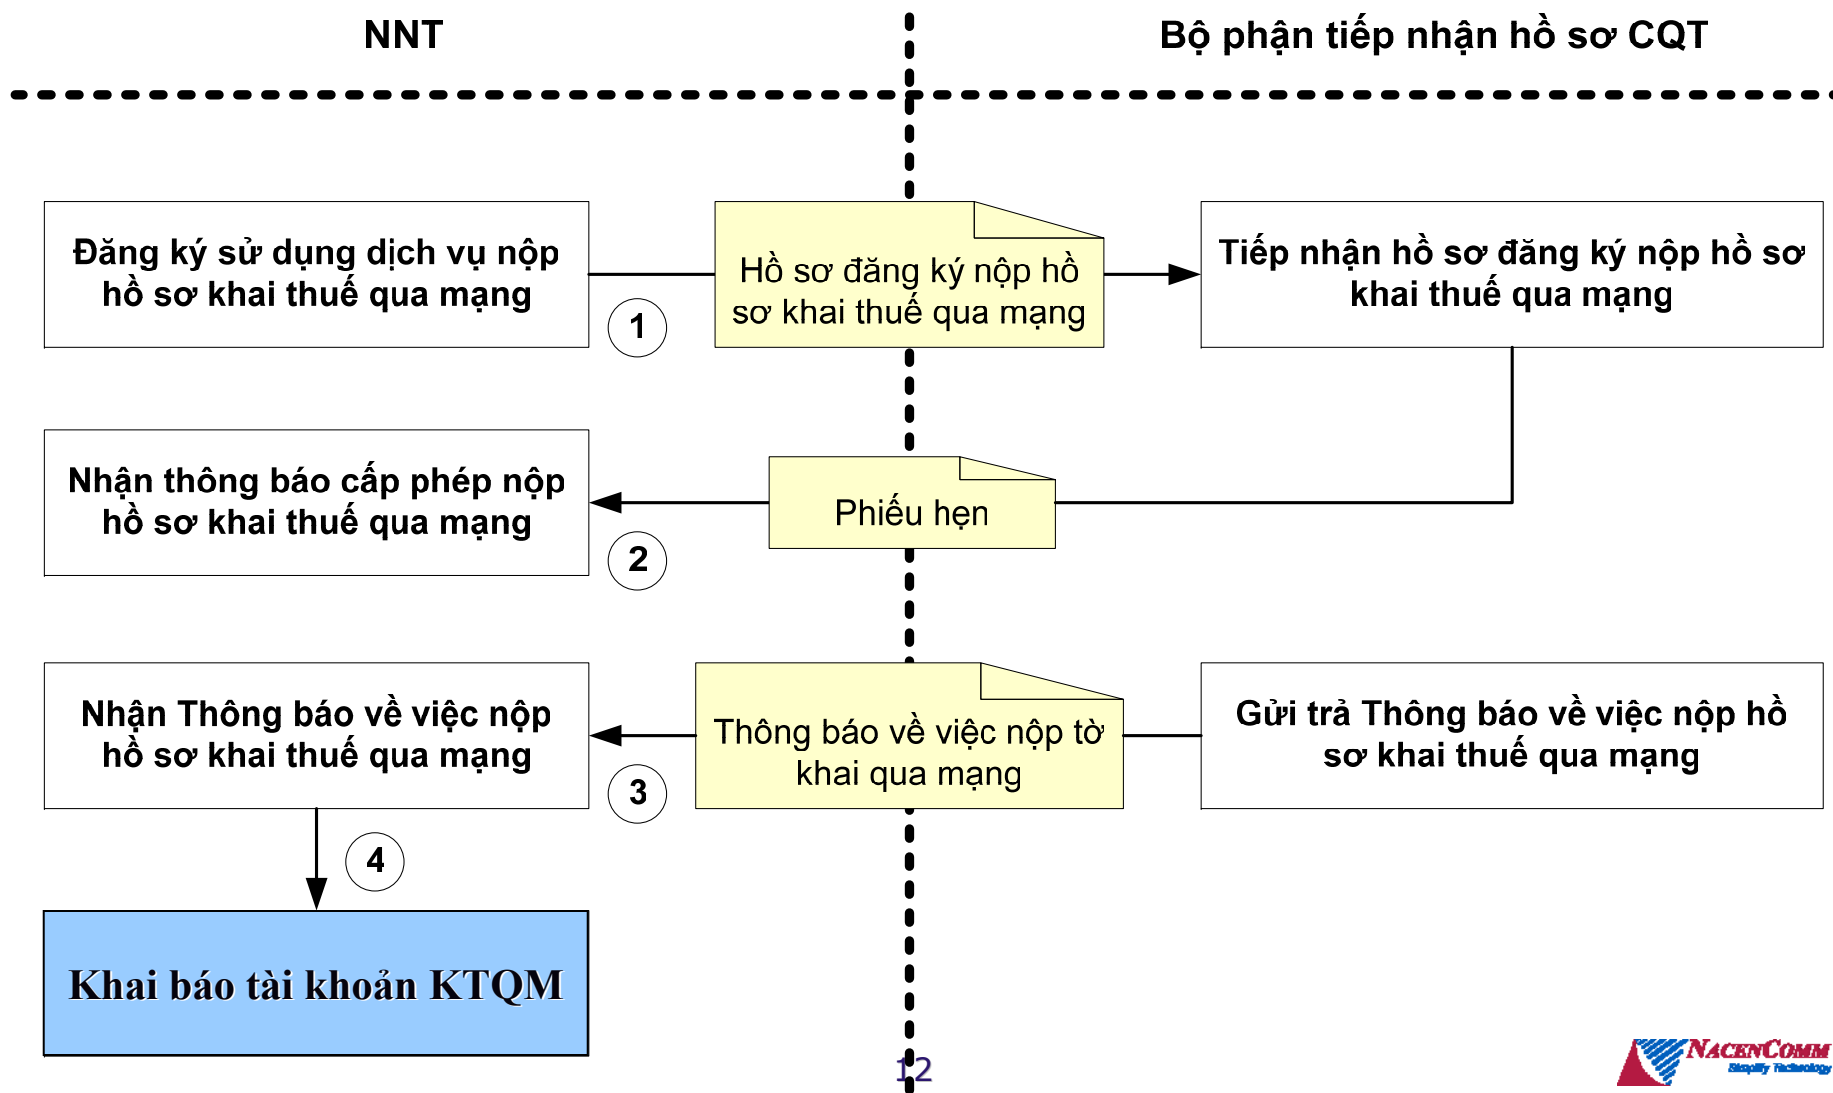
NNT

Bộ phận tiếp nhận hồ sơ CQT

Đăng ký sử dụng dịch vụ nộp hồ sơ khai thuế qua mạng

1

Hồ sơ đăng ký nộp hồ sơ khai thuế qua mạng

Tiếp nhận hồ sơ đăng ký nộp hồ sơ khai thuế qua mạng

Nhận thông báo cấp phép nộp hồ sơ khai thuế qua mạng

2

Phiếu hẹn

Nhận Thông báo về việc nộp hồ sơ khai thuế qua mạng

3

Thông báo về việc nộp tờ khai qua mạng

Gửi trả Thông báo về việc nộp hồ sơ khai thuế qua mạng

4

Khai báo tài khoản KTQM

12

NACENCOMM
Simplify Technology